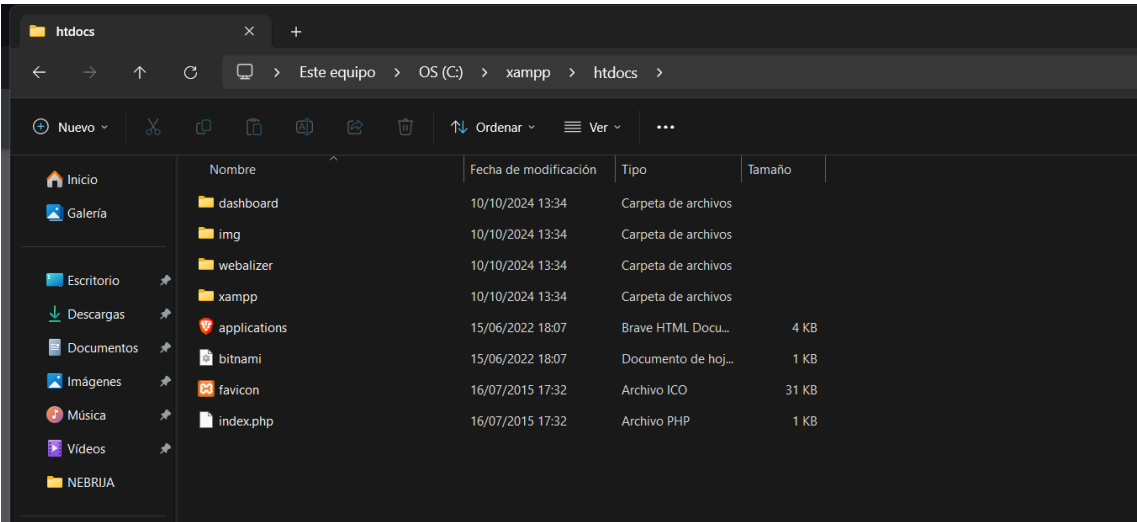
htdocs
×
+

Este equipo > OS (C:) > xampp > htdocs >

Nuevo
Ordenar
Ver
...

Inicio
Galería

Escritorio
Descargas
Documentos
Imágenes
Música
Vídeos
NEBRIJA

| Nombre | Fecha de modificación | Tipo | Tamaño |
|---|---|---|---|
| dashboard | 10/10/2024 13:34 | Carpeta de archivos | |
| img | 10/10/2024 13:34 | Carpeta de archivos | |
| webalizer | 10/10/2024 13:34 | Carpeta de archivos | |
| xampp | 10/10/2024 13:34 | Carpeta de archivos | |
| applications | 15/06/2022 18:07 | Brave HTML Docu... | 4 KB |
| bitnami | 15/06/2022 18:07 | Documento de hoj... | 1 KB |
| favicon | 16/07/2015 17:32 | Archivo ICO | 31 KB |
| index.php | 16/07/2015 17:32 | Archivo PHP | 1 KB |